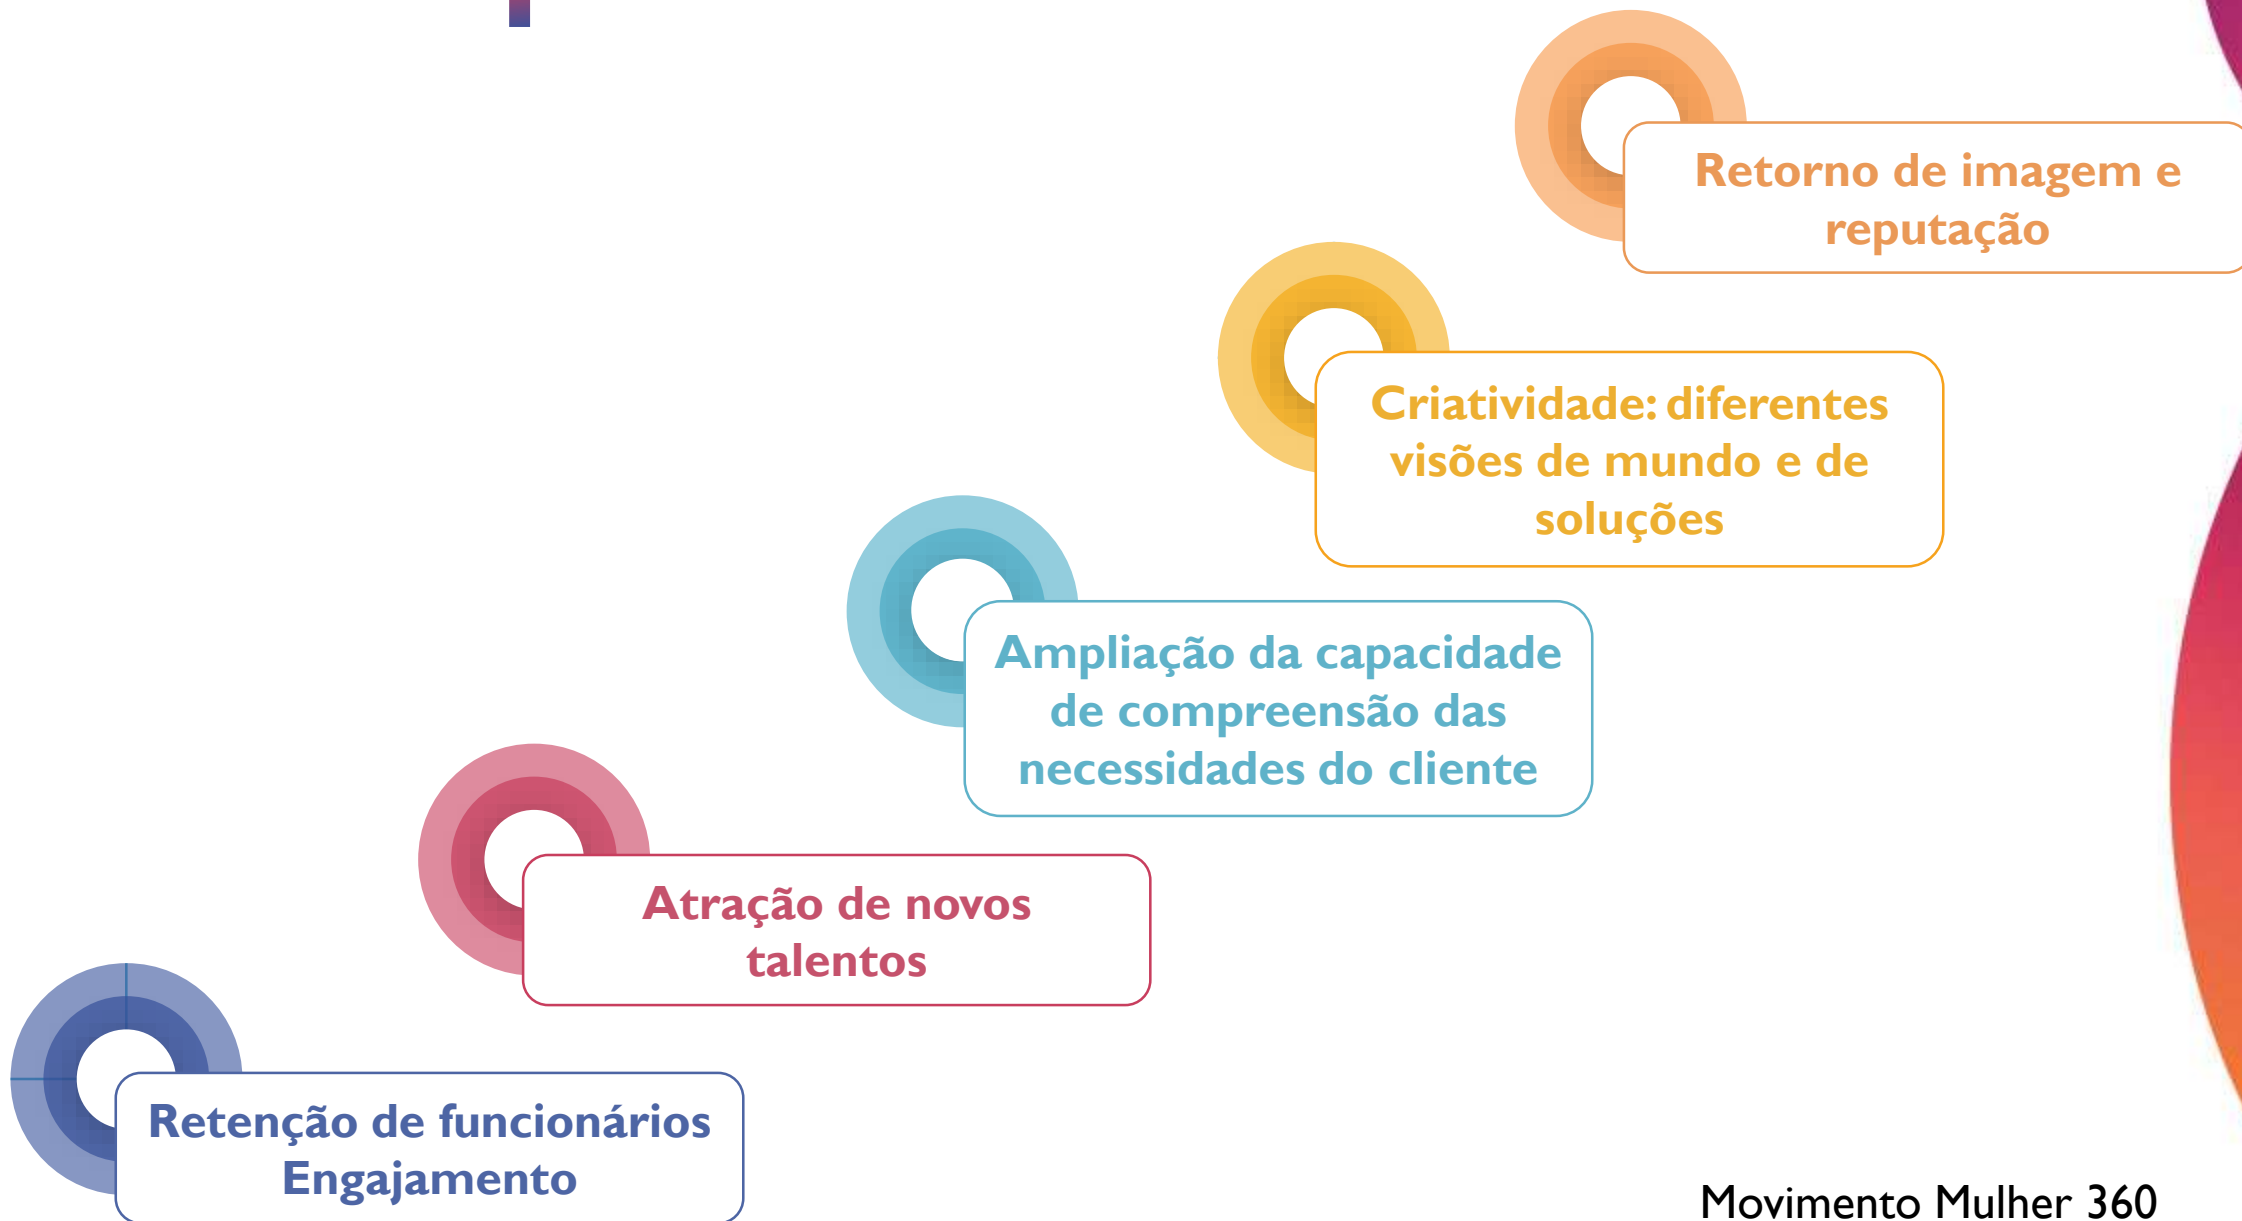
Retorno de imagem e reputação

Criatividade: diferentes visões de mundo e de soluções

Ampliação da capacidade de compreensão das necessidades do cliente

Atração de novos talentos

Retenção de funcionários
Engajamento

Movimento Mulher 360